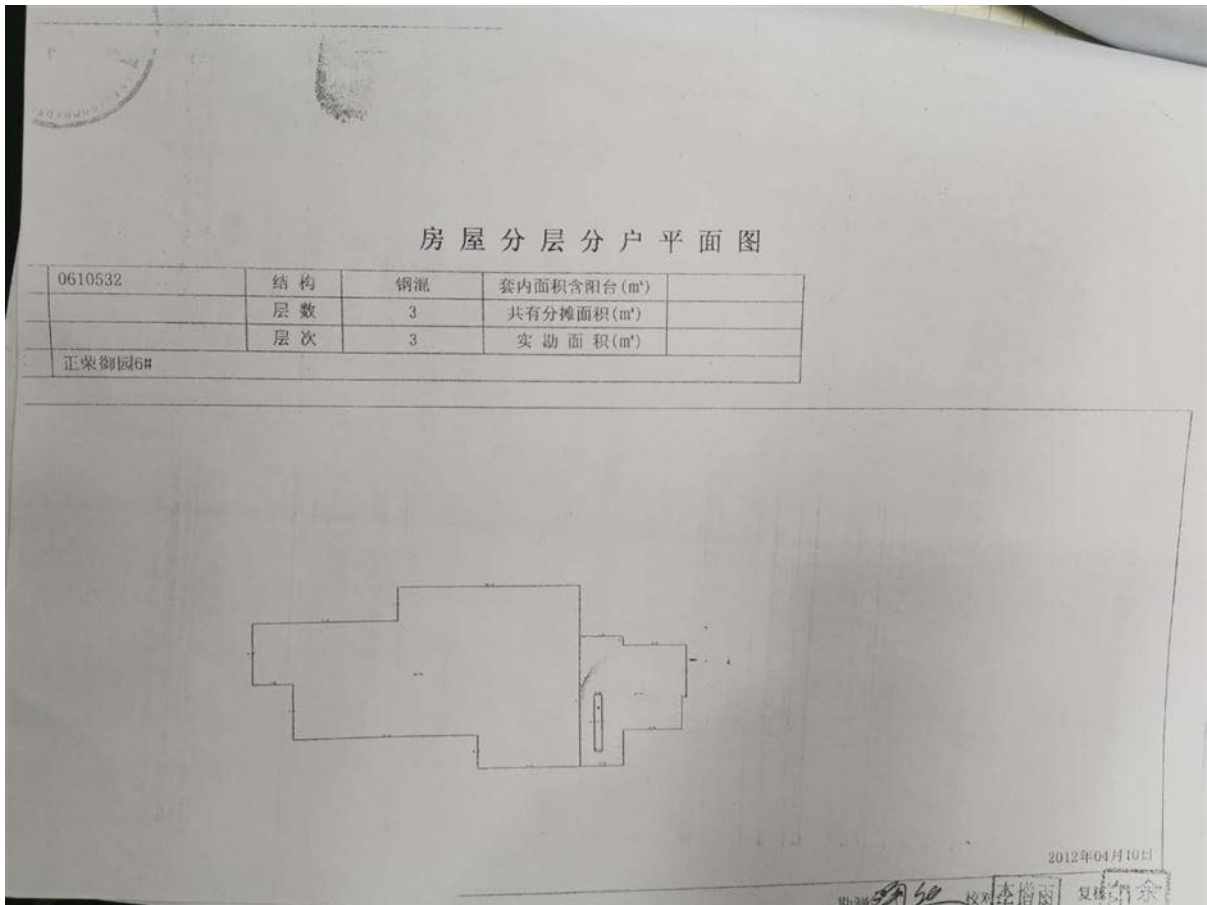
房屋分层分户平面图

| 0610532 | 结构 | 钢混 | 套内面积含阳台(m²) | |
|---|---|---|---|---|
| | 层数 | 3 | 共有分摊面积(m²) | |
| | 层次 | 3 | 实勘面积(m²) | |
| 正荣御园6# | | | | |

2012年04月10日

勘测 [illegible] 校对 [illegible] 复核 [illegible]